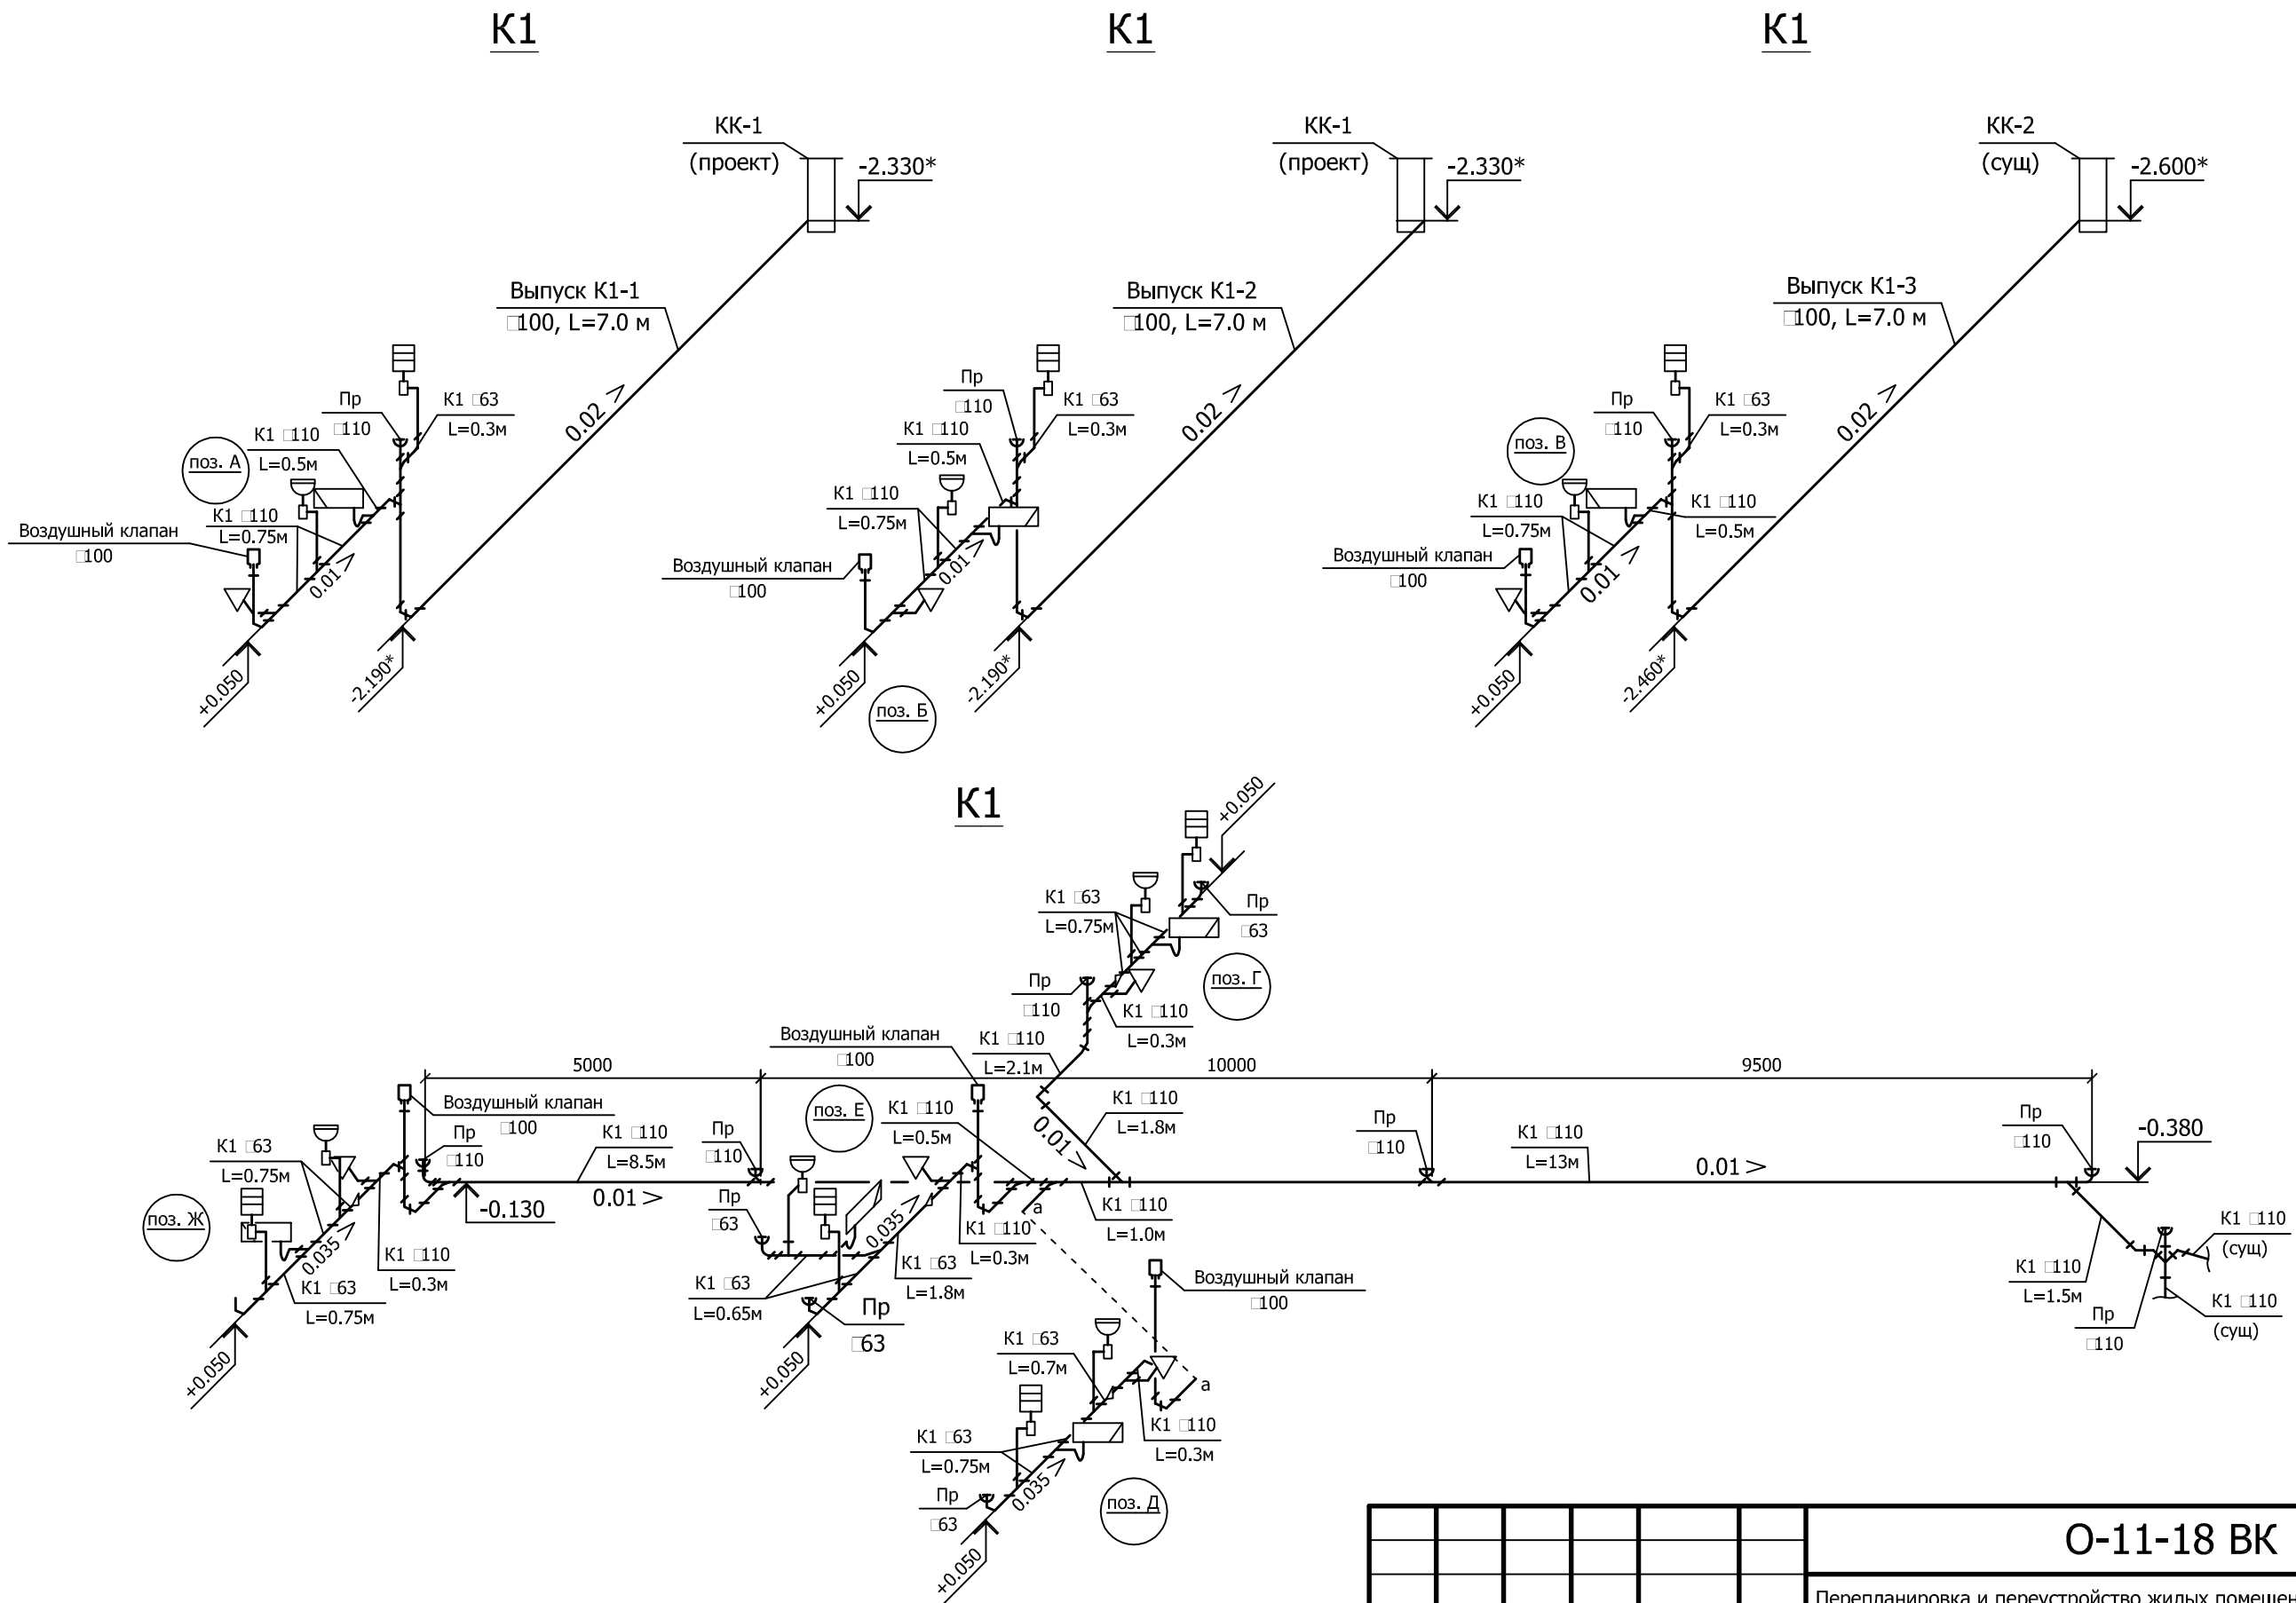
К1

КК-1
(проект)
-2.330*

Выпуск К1-1
□100, L=7.0 м

0.02 >

Пр
□110

К1 □63
L=0.3м

К1 □110
L=0.5м

поз. А

Воздушный клапан
□100

К1 □110
L=0.75м

0.01 >

+0.050

-2.190*

К1

КК-1
(проект)
-2.330*

Выпуск К1-2
□100, L=7.0 м

0.02 >

Пр
□110

К1 □63
L=0.3м

К1 □110
L=0.5м

К1 □110
L=0.75м

Воздушный клапан
□100

0.01 >

+0.050

-2.190*

поз. Б

К1

КК-2
(сущ)
-2.600*

Выпуск К1-3
□100, L=7.0 м

0.02 >

Пр
□110

К1 □63
L=0.3м

поз. В

К1 □110
L=0.75м

К1 □110
L=0.5м

Воздушный клапан
□100

0.01 >

+0.050

-2.460*

К1

+0.050

К1 □63
L=0.75м

Пр
□63

поз. Г

Пр
□110

К1 □110
L=0.3м

Воздушный клапан
□100

К1 □110
L=2.1м

5000

10000

9500

Воздушный клапан
□100

Пр
□110

К1 □110
L=8.5м

Пр
□110

поз. Е

К1 □110
L=0.5м

К1 □110
L=1.8м

0.01 >

Пр
□110

К1 □110
L=13м

0.01 >

Пр
□110

-0.380

К1 □63
L=0.75м

-0.130

0.01 >

поз. Ж

Пр
□63

К1 □110
L=0.3м

К1 □63
L=0.75м

0.035 >

К1 □63
L=0.65м

Пр
□63

0.035 >

К1 □63
L=1.8м

К1 □110
L=0.3м

а

К1 □110
L=1.0м

+0.050

+0.050

Воздушный клапан
□100

К1 □63
L=0.7м

а

К1 □110
L=0.3м

К1 □63
L=0.75м

Пр
□63

0.035 >

поз. Д

+0.050

К1 □110
(сущ)

К1 □110
L=1.5м

Пр
□110

К1 □110
(сущ)

О-11-18 ВК

Перепланировка и переустройство жилых помещен